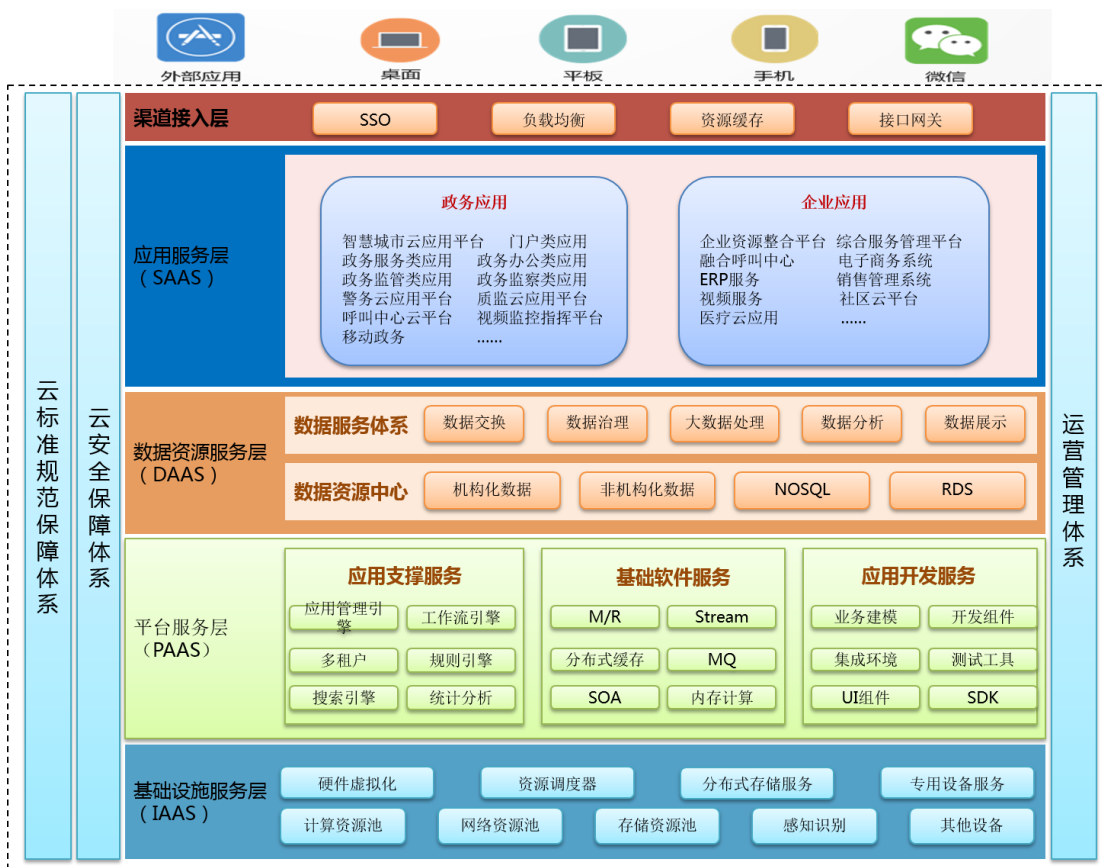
外部应用　桌面　平板　手机　微信

云标准规范保障体系

云安全保障体系

渠道接入层
SSO　负载均衡　资源缓存　接口网关

应用服务层（SAAS）

政务应用
智慧城市云应用平台　门户类应用
政务服务类应用　政务办公类应用
政务监管类应用　政务监察类应用
警务云应用平台　质监云应用平台
呼叫中心云平台　视频监控指挥平台
移动政务　……

企业应用
企业资源整合平台　综合服务管理平台
融合呼叫中心　电子商务系统
ERP服务　销售管理系统
视频服务　社区云平台
医疗云应用　……

数据资源服务层（DAAS）
数据服务体系　数据交换　数据治理　大数据处理　数据分析　数据展示
数据资源中心　机构化数据　非机构化数据　NOSQL　RDS

平台服务层（PAAS）
应用支撑服务
应用管理引擎　工作流引擎　多租户　规则引擎　搜索引擎　统计分析
基础软件服务
M/R　Stream　分布式缓存　MQ　SOA　内存计算
应用开发服务
业务建模　开发组件　集成环境　测试工具　UI组件　SDK

基础设施服务层（IAAS）
硬件虚拟化　资源调度器　分布式存储服务　专用设备服务
计算资源池　网络资源池　存储资源池　感知识别　其他设备

运营管理体系